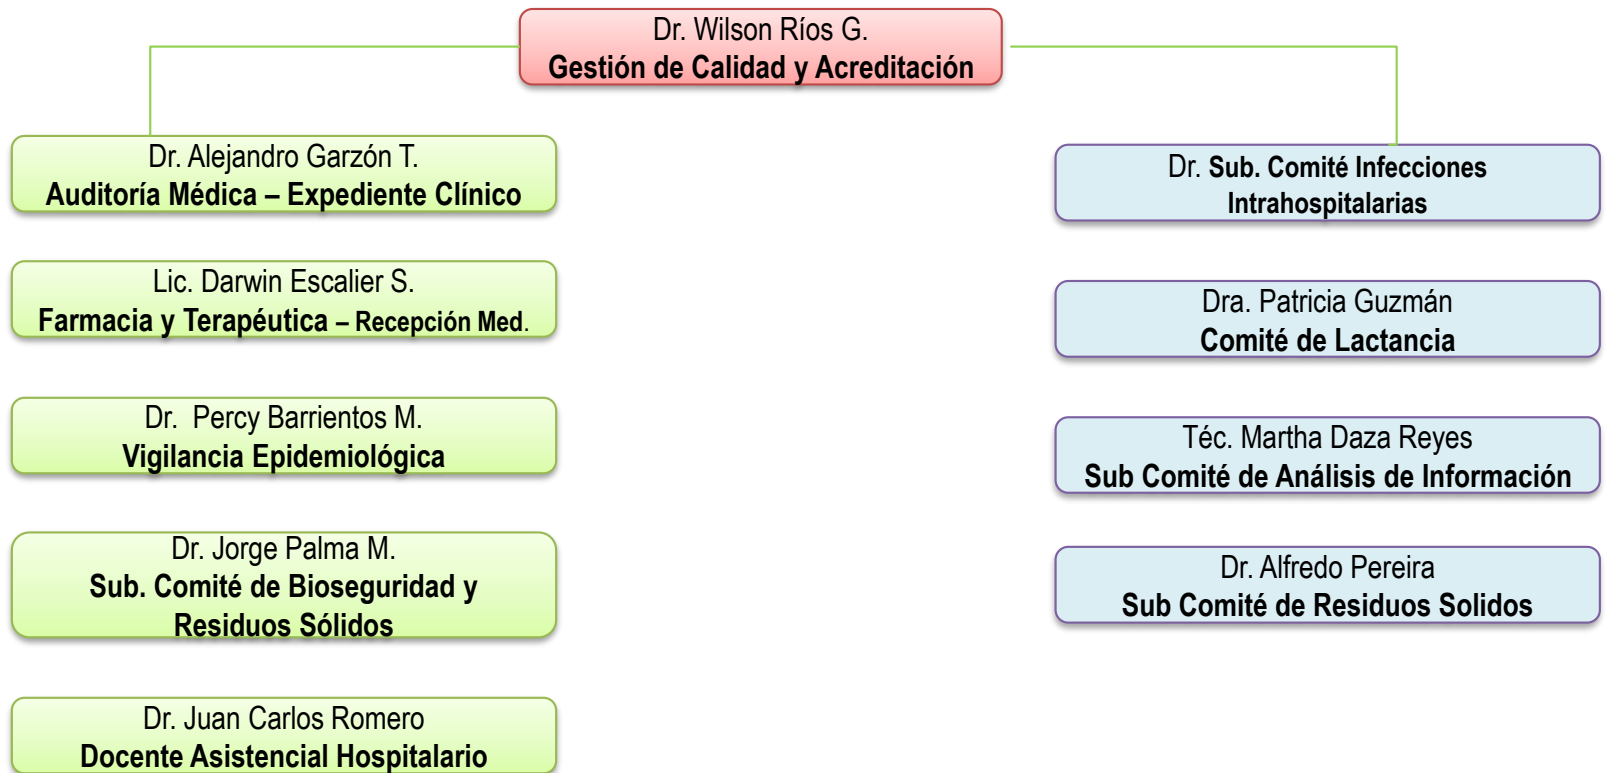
Dr. Wilson Ríos G.
Gestión de Calidad y Acreditación

Dr. Alejandro Garzón T.
Auditoría Médica – Expediente Clínico

Lic. Darwin Escalier S.
Farmacia y Terapéutica – Recepción Med.

Dr. Percy Barrientos M.
Vigilancia Epidemiológica

Dr. Jorge Palma M.
Sub. Comité de Bioseguridad y Residuos Sólidos

Dr. Juan Carlos Romero
Docente Asistencial Hospitalario

Dr. Sub. Comité Infecciones Intrahospitalarias

Dra. Patricia Guzmán
Comité de Lactancia

Téc. Martha Daza Reyes
Sub Comité de Análisis de Información

Dr. Alfredo Pereira
Sub Comité de Residuos Solidos